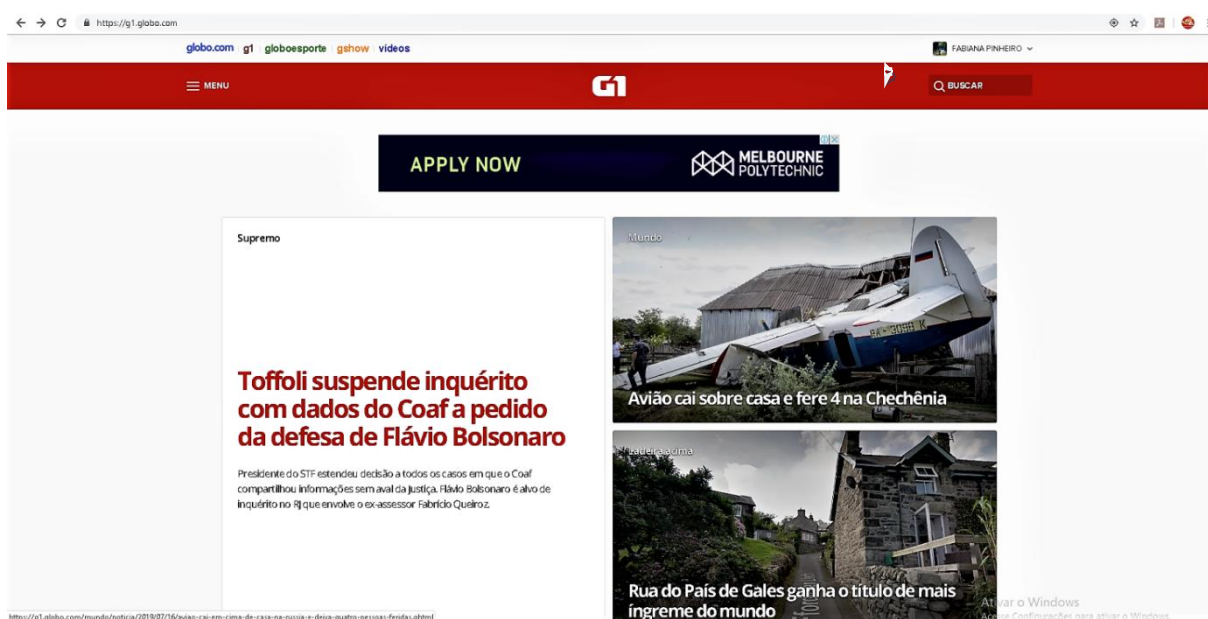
https://g1.globo.com

globo.com g1 globoesporte gshow vídeos

FABIANA PINHEIRO

MENU

G1

BUSCAR

APPLY NOW

MELBOURNE POLYTECHNIC

Supremo

Toffoli suspende inquérito com dados do Coaf a pedido da defesa de Flávio Bolsonaro

Presidente do STF estendeu decisão a todos os casos em que o Coaf compartilhou informações sem aval da Justiça. Flávio Bolsonaro é alvo de inquérito no RJ que envolve o ex-assessor Fabrício Queiroz.

Mundo

Avião cai sobre casa e fere 4 na Chechênia

Ladeira acima

Rua do País de Gales ganha o título de mais íngreme do mundo

https://g1.globo.com/mundo/noticia/2019/07/16/aviao-cai-em-cima-de-casa-na-russia-e-deixa-quatro-pessoas-feridas.ghtml

Ativar o Windows
Acesse Configurações para ativar o Windows.